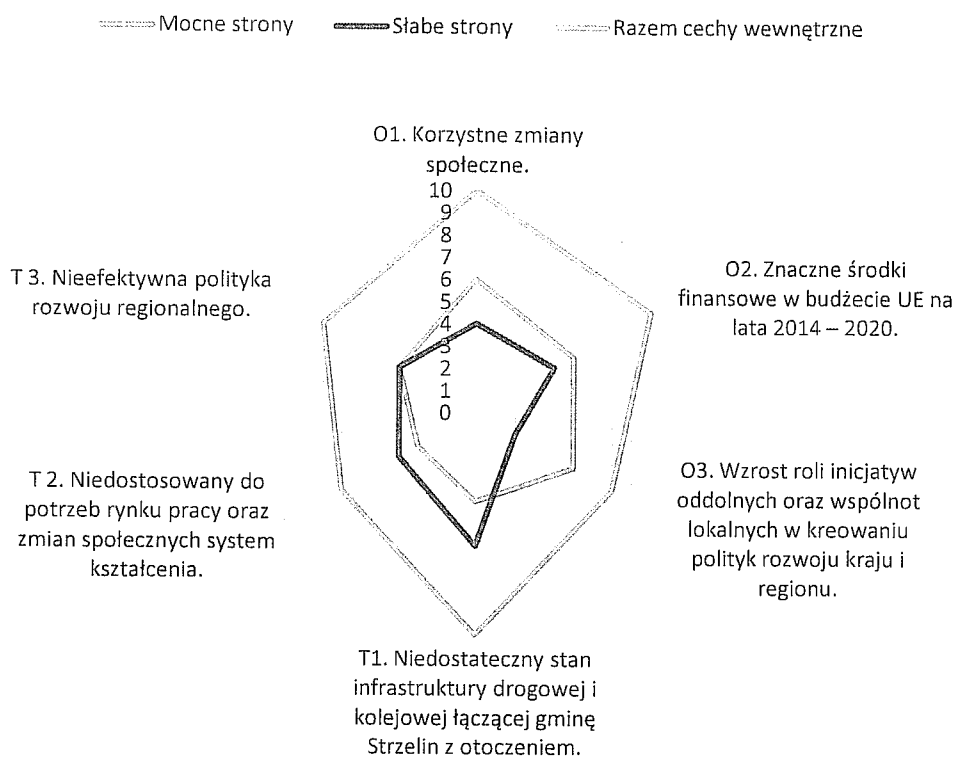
Mocne strony
Słabe strony
Razem cechy wewnętrzne

O1. Korzystne zmiany społeczne.

10
9
8
7
6
5
4
3
2
1
0

O2. Znaczne środki finansowe w budżecie UE na lata 2014 – 2020.

O3. Wzrost roli inicjatyw oddolnych oraz wspólnot lokalnych w kreowaniu polityk rozwoju kraju i regionu.

T1. Niedostateczny stan infrastruktury drogowej i kolejowej łączącej gminę Strzelin z otoczeniem.

T 2. Niedostosowany do potrzeb rynku pracy oraz zmian społecznych system kształcenia.

T 3. Nieefektywna polityka rozwoju regionalnego.